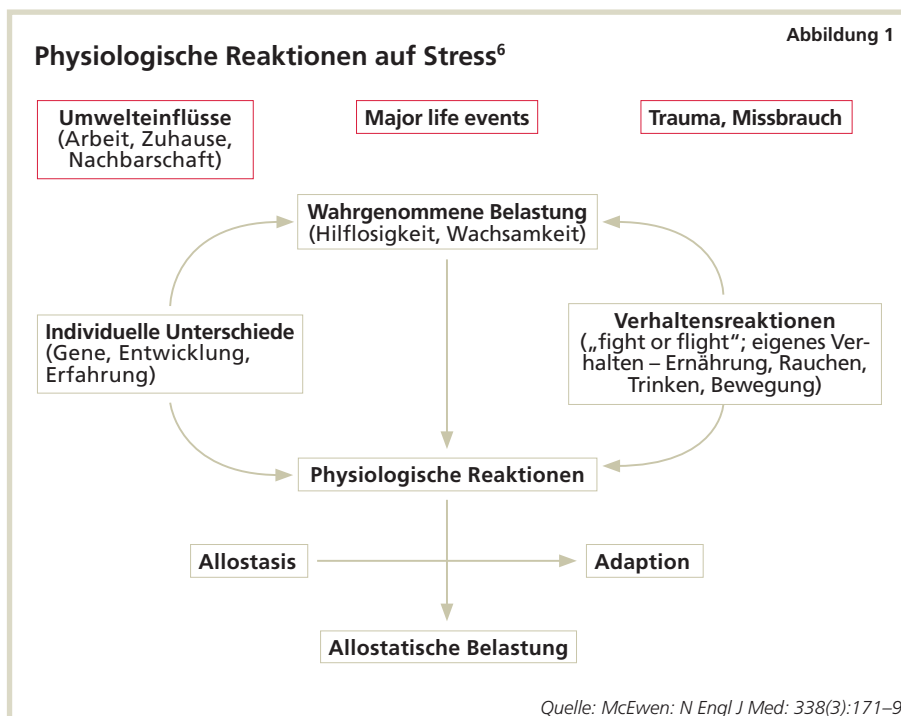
Abbildung 1

Physiologische Reaktionen auf Stress$^6$

Umwelteinflüsse (Arbeit, Zuhause, Nachbarschaft)

Major life events

Trauma, Missbrauch

Wahrgenommene Belastung (Hilflosigkeit, Wachsamkeit)

Individuelle Unterschiede (Gene, Entwicklung, Erfahrung)

Verhaltensreaktionen („fight or flight"; eigenes Verhalten – Ernährung, Rauchen, Trinken, Bewegung)

Physiologische Reaktionen

Allostasis

Adaption

Allostatische Belastung

Quelle: McEwen: N Engl J Med: 338(3):171–9